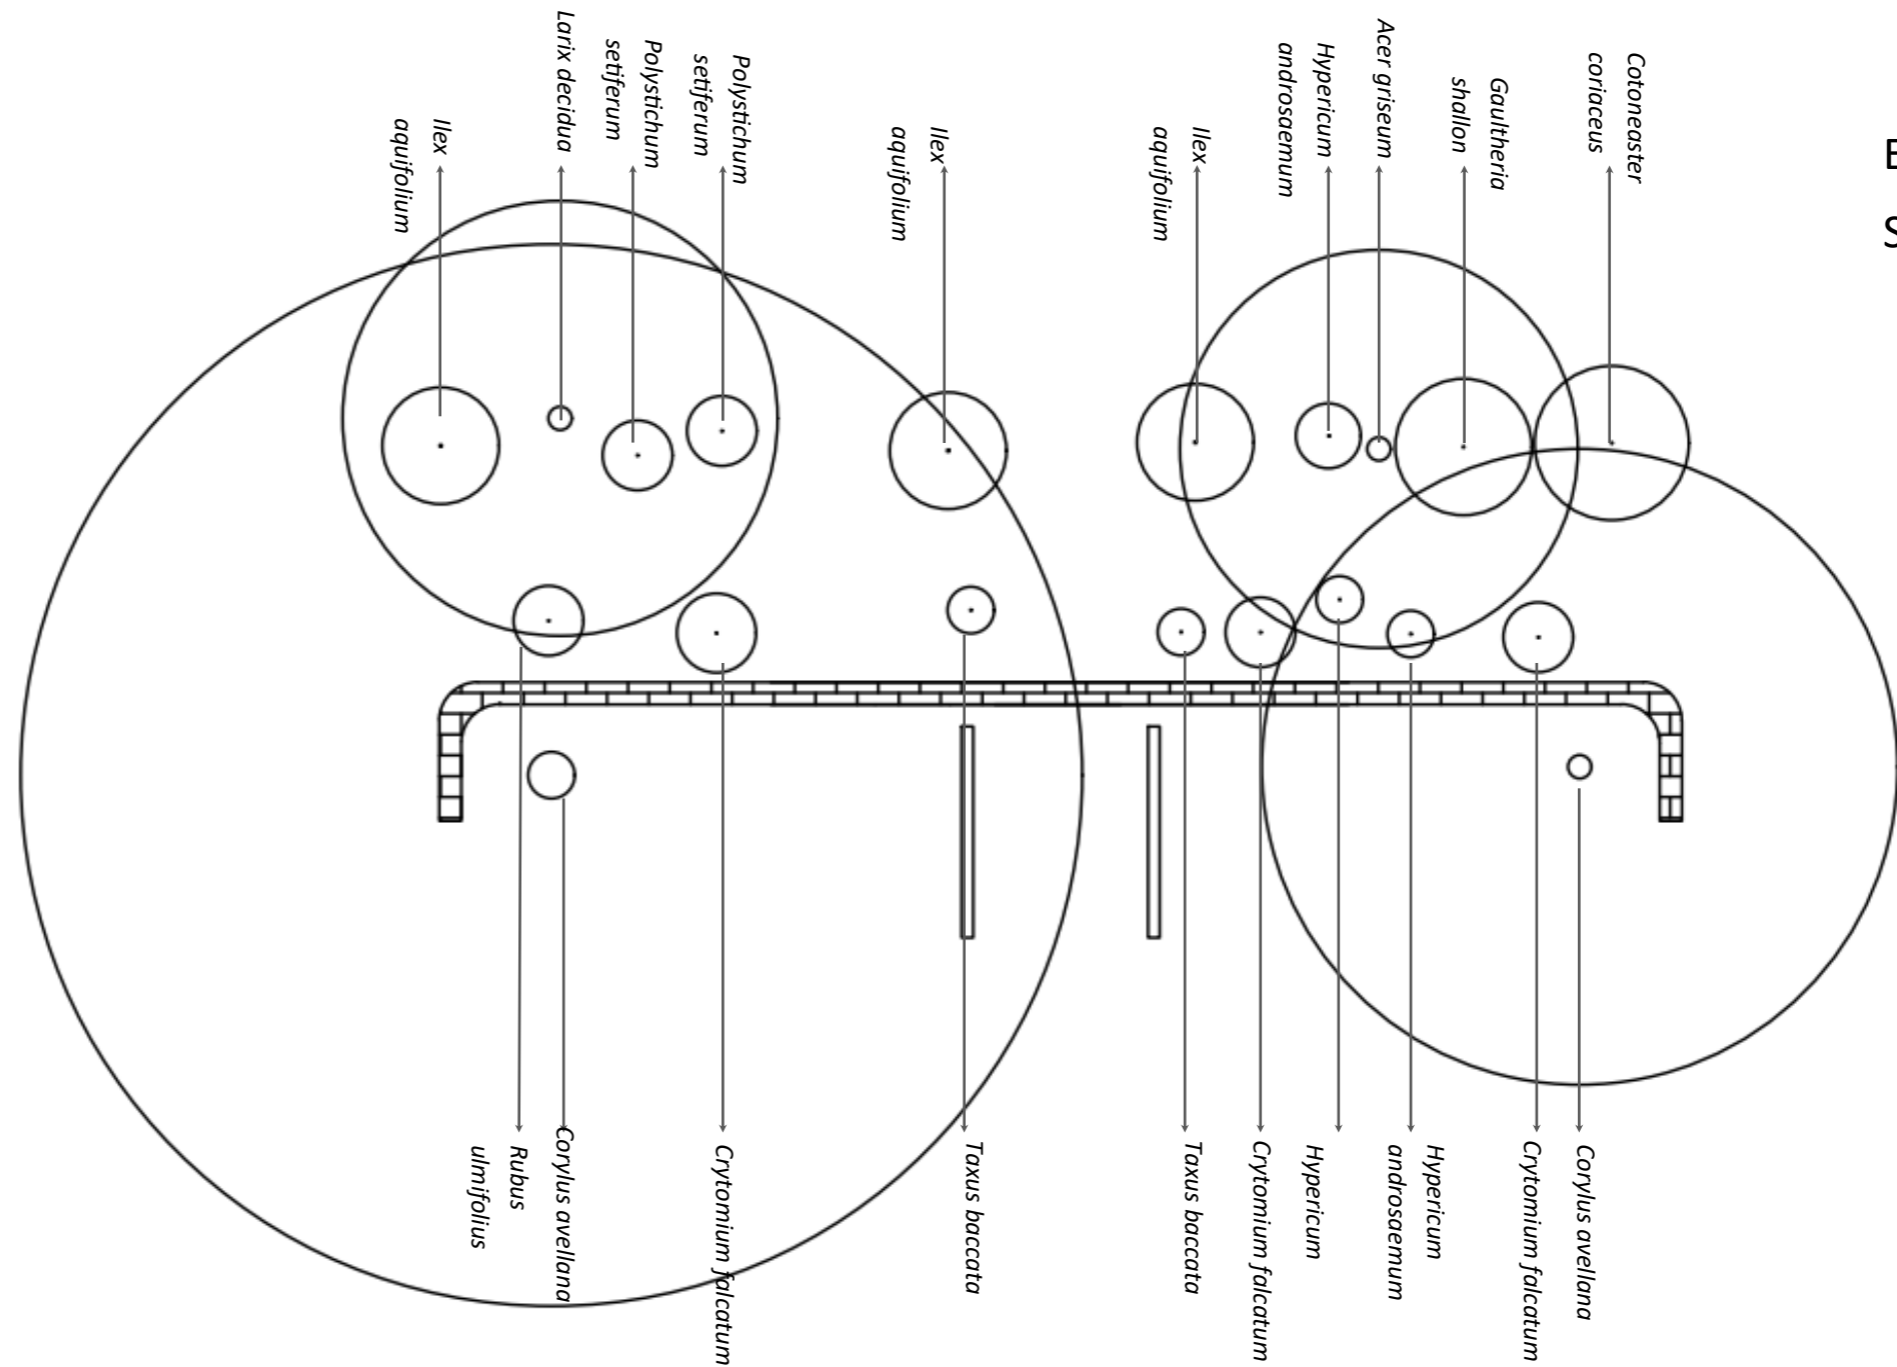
Ilex aquifolium

Larix decidua

Polystichum setiferum

Polystichum setiferum

Ilex aquifolium

Ilex aquifolium

Hypericum androsaemum

Acer griseum

Gaultheria shallon

Cotoneaster coriaceus

E

S

Rubus ulmifolius

Corylus avellana

Crytomium falcatum

Taxus baccata

Taxus baccata

Crytomium falcatum

Hypericum

Hypericum androsaemum

Crytomium falcatum

Corylus avellana